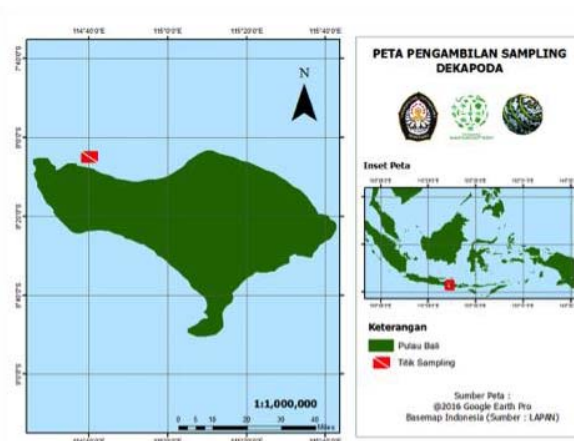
114°40'0"E 115°0'0"E 115°20'0"E 115°40'0"E

7°40'0"S

8°0'0"S

8°20'0"S

8°40'0"S

9°0'0"S

N

1:1,000,000

0 5 10 20 30 40 Miles

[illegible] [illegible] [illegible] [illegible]

PETA PENGAMBILAN SAMPLING DEKAPODA

Inset Peta

Keterangan

Pulau Bali

Titik Sampling

Sumber Peta :
@2016 Google Earth Pro
Basemap Indonesia (Sumber : LAPAN)